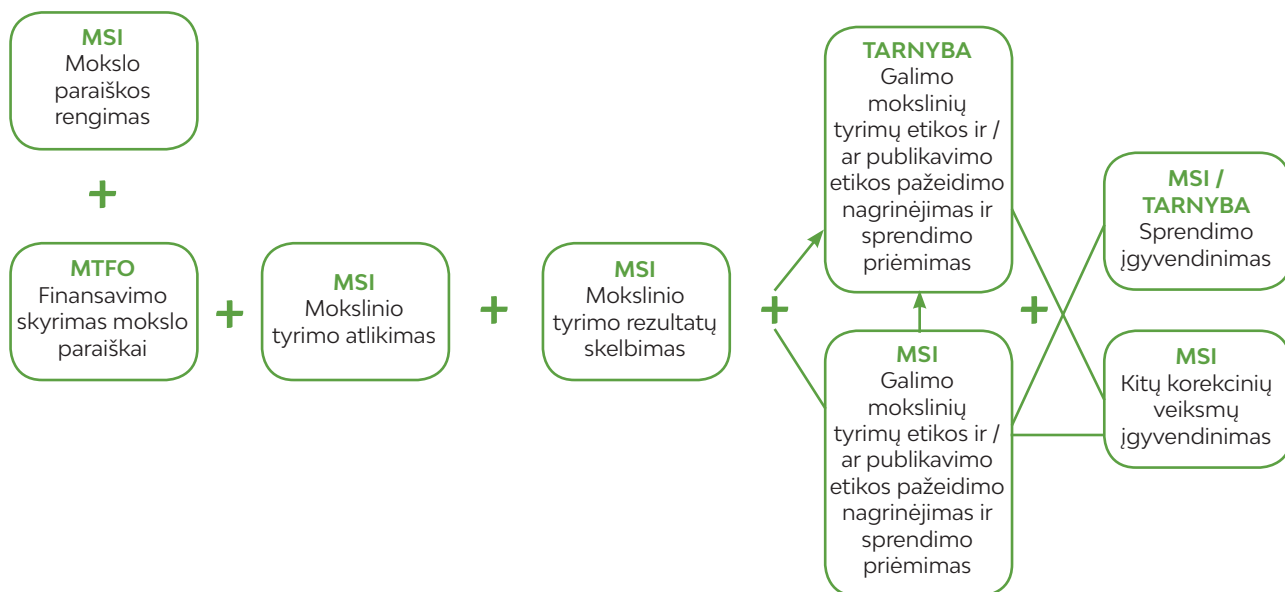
MSI
Mokslo paraiškos rengimas

+

MTFO
Finansavimo skyrimas mokslo paraiškai

+

MSI
Mokslinio tyrimo atlikimas

+

MSI
Mokslinio tyrimo rezultatų skelbimas

+

TARNYBA
Galimo mokslinių tyrimų etikos ir / ar publikavimo etikos pažeidimo nagrinėjimas ir sprendimo priėmimas

MSI
Galimo mokslinių tyrimų etikos ir / ar publikavimo etikos pažeidimo nagrinėjimas ir sprendimo priėmimas

+

MSI / TARNYBA
Sprendimo įgyvendinimas

MSI
Kitų korekcinių veiksmų įgyvendinimas